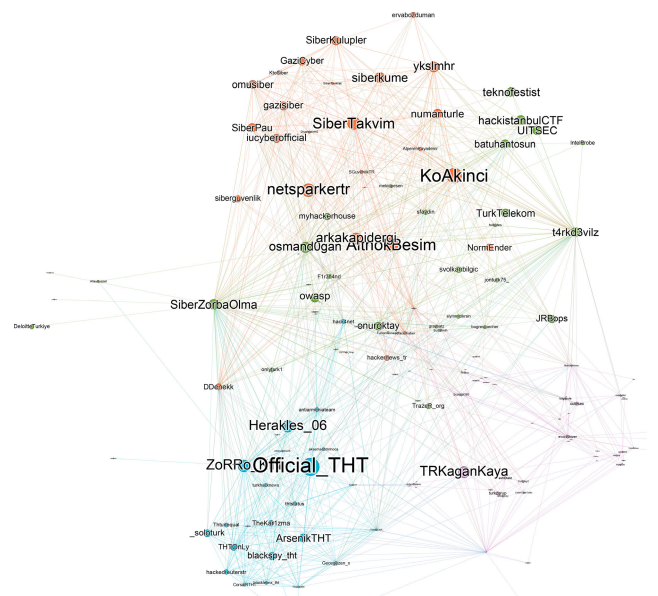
ervabozduman
SiberKulupler
GaziCyber
omusiber
siberkume
ykslmhr
teknofestist
gazisiber
numanturle
SiberPau
iucyberofficial
SiberTakvim
hackistanbulCTF
UITSEC
batuhantosun
KoAkinci
netsparkertr
siberguvenlik
myhackerhouse
TurkTelekom
arkakapidergi
osmand0gan
AltrokBesim
NormEnder
t4rkd3vilz
svolkanbilgic
SiberZorbaOlma
owasp
Deloitte Türkiye
JRBops
onurkktay
hackerNews_tr
DDoSekk
Traz@_org
Herakles_06
ZoRRo
Official_THT
TRKaganKaya
TheKar1zma
_solturk
ArsenikTHT
THTonLy
blackspy_tht
hackedfuturestr